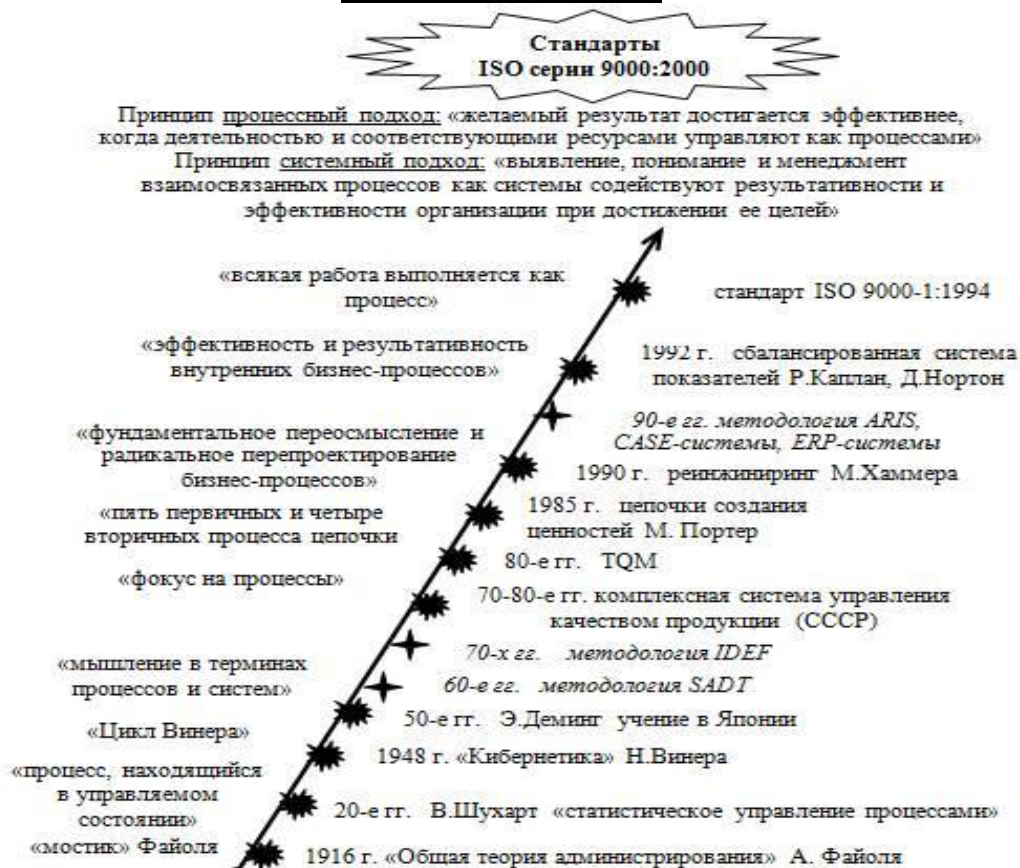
Стандарты
ISO серии 9000:2000

Принцип процессный подход: «желаемый результат достигается эффективнее, когда деятельностью и соответствующими ресурсами управляют как процессами»
Принцип системный подход: «выявление, понимание и менеджмент взаимосвязанных процессов как системы содействуют результативности и эффективности организации при достижении ее целей»

«всякая работа выполняется как процесс»

стандарт ISO 9000-1:1994

«эффективность и результативность внутренних бизнес-процессов»

1992 г. сбалансированная система показателей Р.Каплан, Д.Нортон

90-е гг. методология ARIS, CASE-системы, ERP-системы

«фундаментальное переосмысление и радикальное перепроектирование бизнес-процессов»

1990 г. реинжиниринг М.Хаммера

«пять первичных и четыре вторичных процесса цепочки

1985 г. цепочки создания ценностей М. Портер

80-е гг. TQM

«фокус на процессы»

70-80-е гг. комплексная система управления качеством продукции (СССР)

70-х гг. методология IDEF

«мышление в терминах процессов и систем»

60-е гг. методология SADT

50-е гг. Э.Деминг учение в Японии

«Цикл Винера»

1948 г. «Кибернетика» Н.Винера

«процесс, находящийся в управляемом состоянии»

20-е гг. В.Шухарт «статистическое управление процессами»

«мостик» Файоля

1916 г. «Общая теория администрирования» А. Файоля